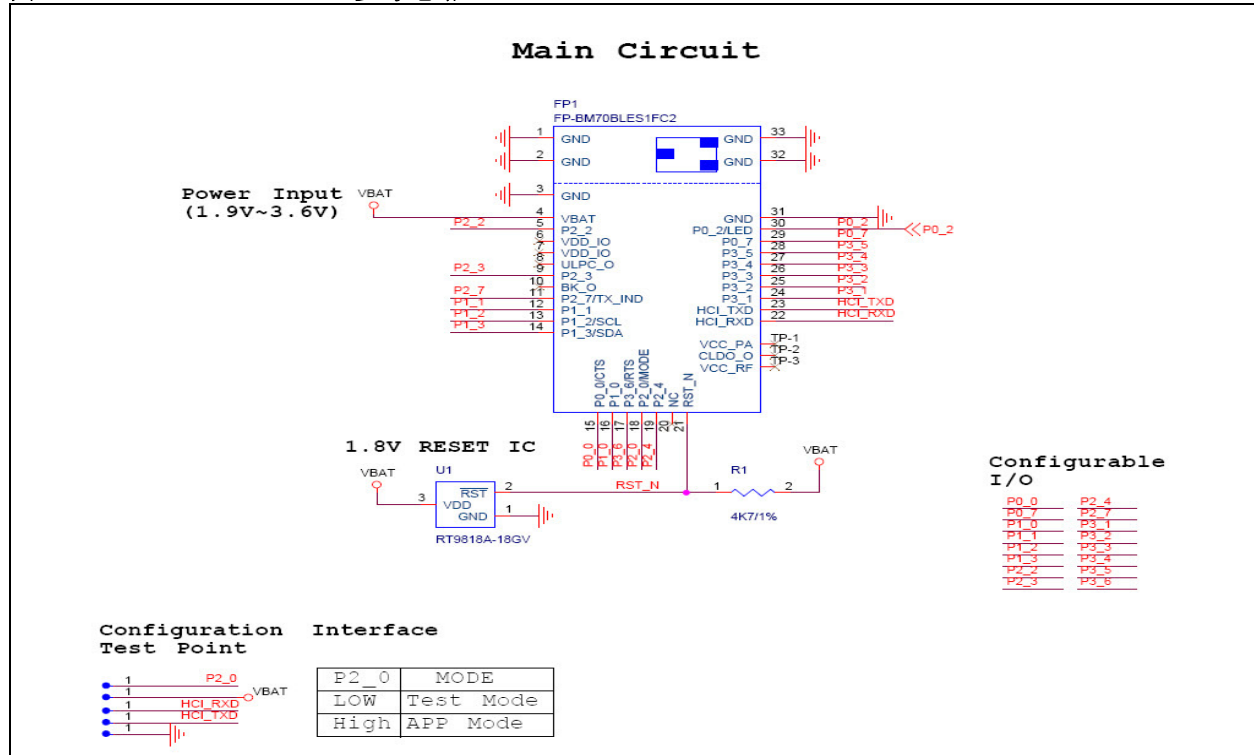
Main Circuit

FP1
FP-BM70BLES1FC2

1 GND
2 GND
3 GND
4 VBAT
P2_2 5 P2_2
6 VDD_IO
7 VDD_IO
8 ULPC_O
P2_3 9 P2_3
10 BK_O
P2_7 11 P2_7/TX_IND
P1_1 12 P1_1
P1_2 13 P1_2/SCL
P1_3 14 P1_3/SDA

GND 33
GND 32
GND 31
P0_2/LED 30 P0_2
P0_7 29 P0_7
P3_5 28 P3_5
P3_4 27 P3_4
P3_3 26 P3_3
P3_2 25 P3_2
P3_1 24 P3_1
HCI_TXD 23 HCI_TXD
HCI_RXD 22 HCI_RXD
P0_2

VCC_PA TP-1
CLDO_O TP-2
VCC_RF TP-3

P0_0/CTS 15
P1_0 16
P3_6/RTS 17
P2_0/MODE 18
P2_4 19
NC 20
RST_N 21

P0_0 P1_0 P3_6 P2_0 P2_4

Power Input VBAT
(1.9V~3.6V)

1.8V RESET IC
VBAT
U1
3 VDD
$\overline{RST}$ 2
GND 1
RT9818A-18GV
RST_N
VBAT
R1
1 2
4K7/1%

Configurable
I/O
P0_0 P2_4
P0_7 P2_7
P1_0 P3_1
P1_1 P3_2
P1_2 P3_3
P1_3 P3_4
P2_2 P3_5
P2_3 P3_6

Configuration Interface
Test Point

1 P2_0
1 VBAT
1 HCI_RXD
1 HCI_TXD
1

| P2_0 | MODE |
|---|---|
| LOW | Test Mode |
| High | APP Mode |